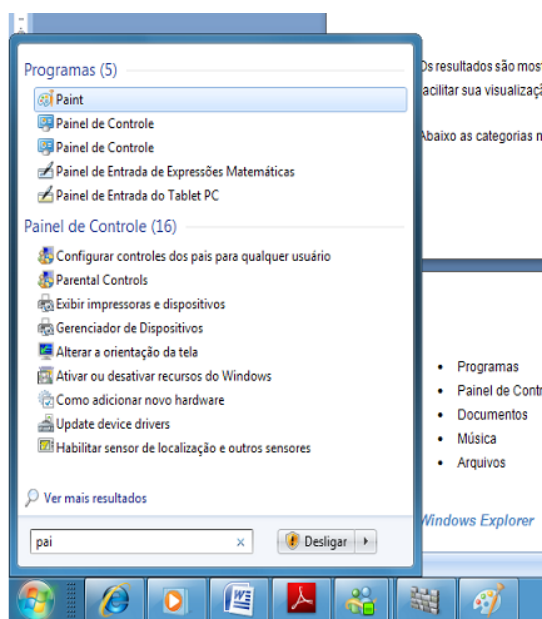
Programas (5)
Paint
Painel de Controle
Painel de Controle
Painel de Entrada de Expressões Matemáticas
Painel de Entrada do Tablet PC

Painel de Controle (16)
Configurar controles dos pais para qualquer usuário
Parental Controls
Exibir impressoras e dispositivos
Gerenciador de Dispositivos
Alterar a orientação da tela
Ativar ou desativar recursos do Windows
Como adicionar novo hardware
Update device drivers
Habilitar sensor de localização e outros sensores

Ver mais resultados

pai ×
Desligar

Os resultados são most
facilitar sua visualizaç

Abaixo as categorias n

• Programas
• Painel de Contr
• Documentos
• Música
• Arquivos

Windows Explorer